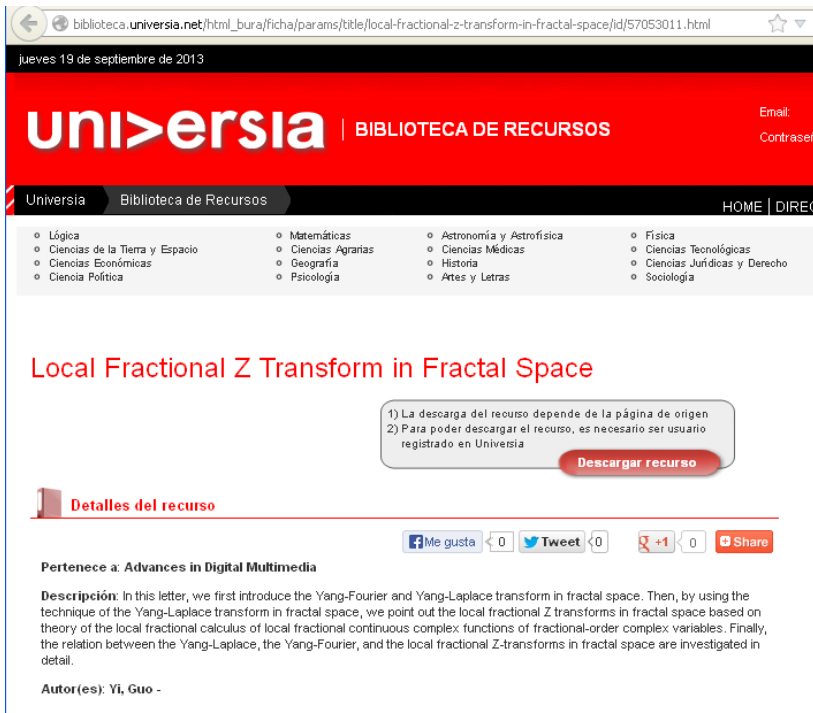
biblioteca.universia.net/html_bura/ficha/params/title/local-fractional-z-transform-in-fractal-space/id/57053011.html

jueves 19 de septiembre de 2013

universia | BIBLIOTECA DE RECURSOS

Email:
Contraseñ

Universia Biblioteca de Recursos

HOME | DIREC

Lógica
Ciencias de la Tierra y Espacio
Ciencias Económicas
Ciencia Política

Matemáticas
Ciencias Agrarias
Geografía
Psicología

Astronomía y Astrofísica
Ciencias Médicas
Historia
Artes y Letras

Física
Ciencias Tecnológicas
Ciencias Jurídicas y Derecho
Sociología

Local Fractional Z Transform in Fractal Space

1) La descarga del recurso depende de la página de origen
2) Para poder descargar el recurso, es necesario ser usuario registrado en Universia

Descargar recurso

Detalles del recurso

Me gusta 0 Tweet 0 +1 0 Share

Pertenece a: Advances in Digital Multimedia

Descripción: In this letter, we first introduce the Yang-Fourier and Yang-Laplace transform in fractal space. Then, by using the technique of the Yang-Laplace transform in fractal space, we point out the local fractional Z transforms in fractal space based on theory of the local fractional calculus of local fractional continuous complex functions of fractional-order complex variables. Finally, the relation between the Yang-Laplace, the Yang-Fourier, and the local fractional Z-transforms in fractal space are investigated in detail.

Autor(es): Yi, Guo -